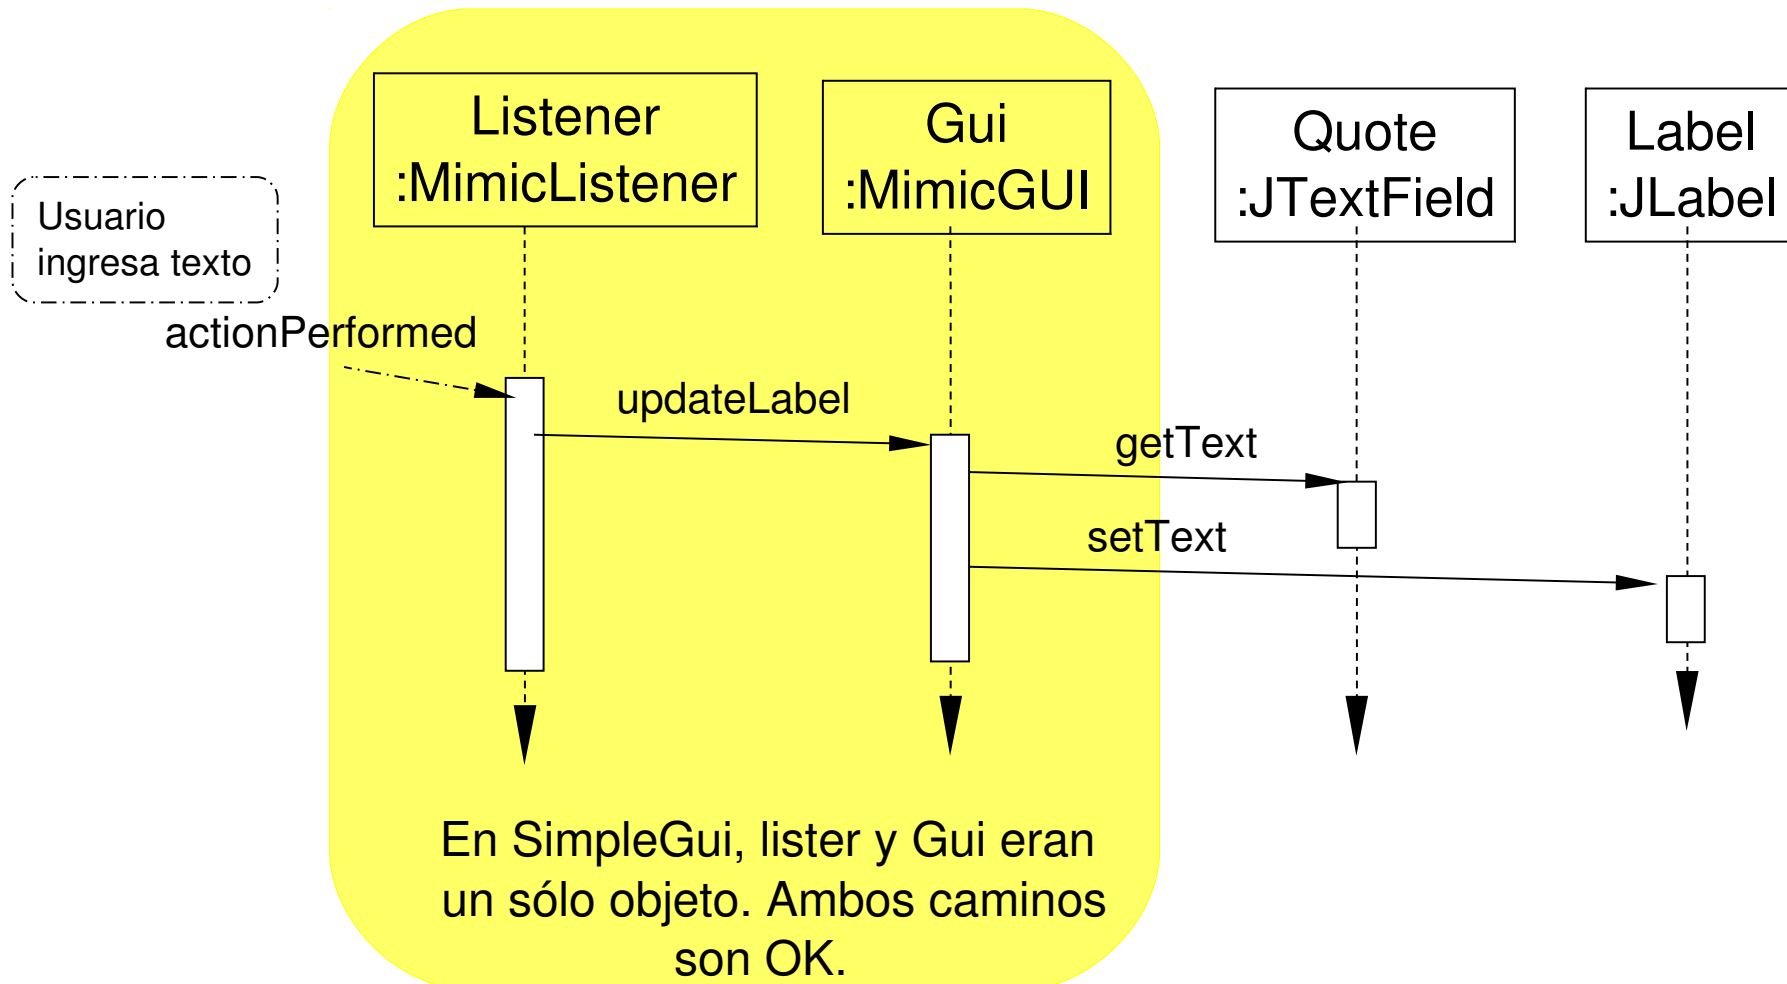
Listener
:MimicListener

Gui
:MimicGUI

Quote
:JTextField

Label
:JLabel

Usuario ingresa texto

actionPerformed

updateLabel

getText

setText

En SimpleGui, lister y Gui eran un sólo objeto. Ambos caminos son OK.